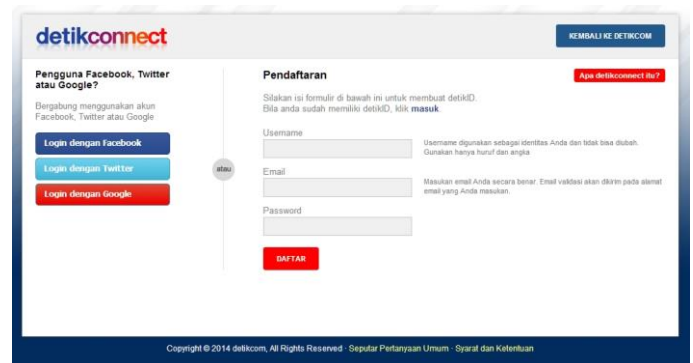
detikconnect

KEMBALI KE DETIKCOM

Pengguna Facebook, Twitter atau Google?

Bergabung menggunakan akun Facebook, Twitter atau Google

Login dengan Facebook

Login dengan Twitter

Login dengan Google

atau

Pendaftaran

Apa detikconnect itu?

Silakan isi formulir di bawah ini untuk membuat detikID. Bila anda sudah memiliki detikID, klik masuk.

Username

Username digunakan sebagai identitas Anda dan tidak bisa diubah. Gunakan hanya huruf dan angka

Email

Masukan email Anda secara benar. Email validasi akan dikirim pada alamat email yang Anda masukan.

Password

DAFTAR

Copyright © 2014 detikcom, All Rights Reserved · Seputar Pertanyaan Umum · Syarat dan Ketentuan